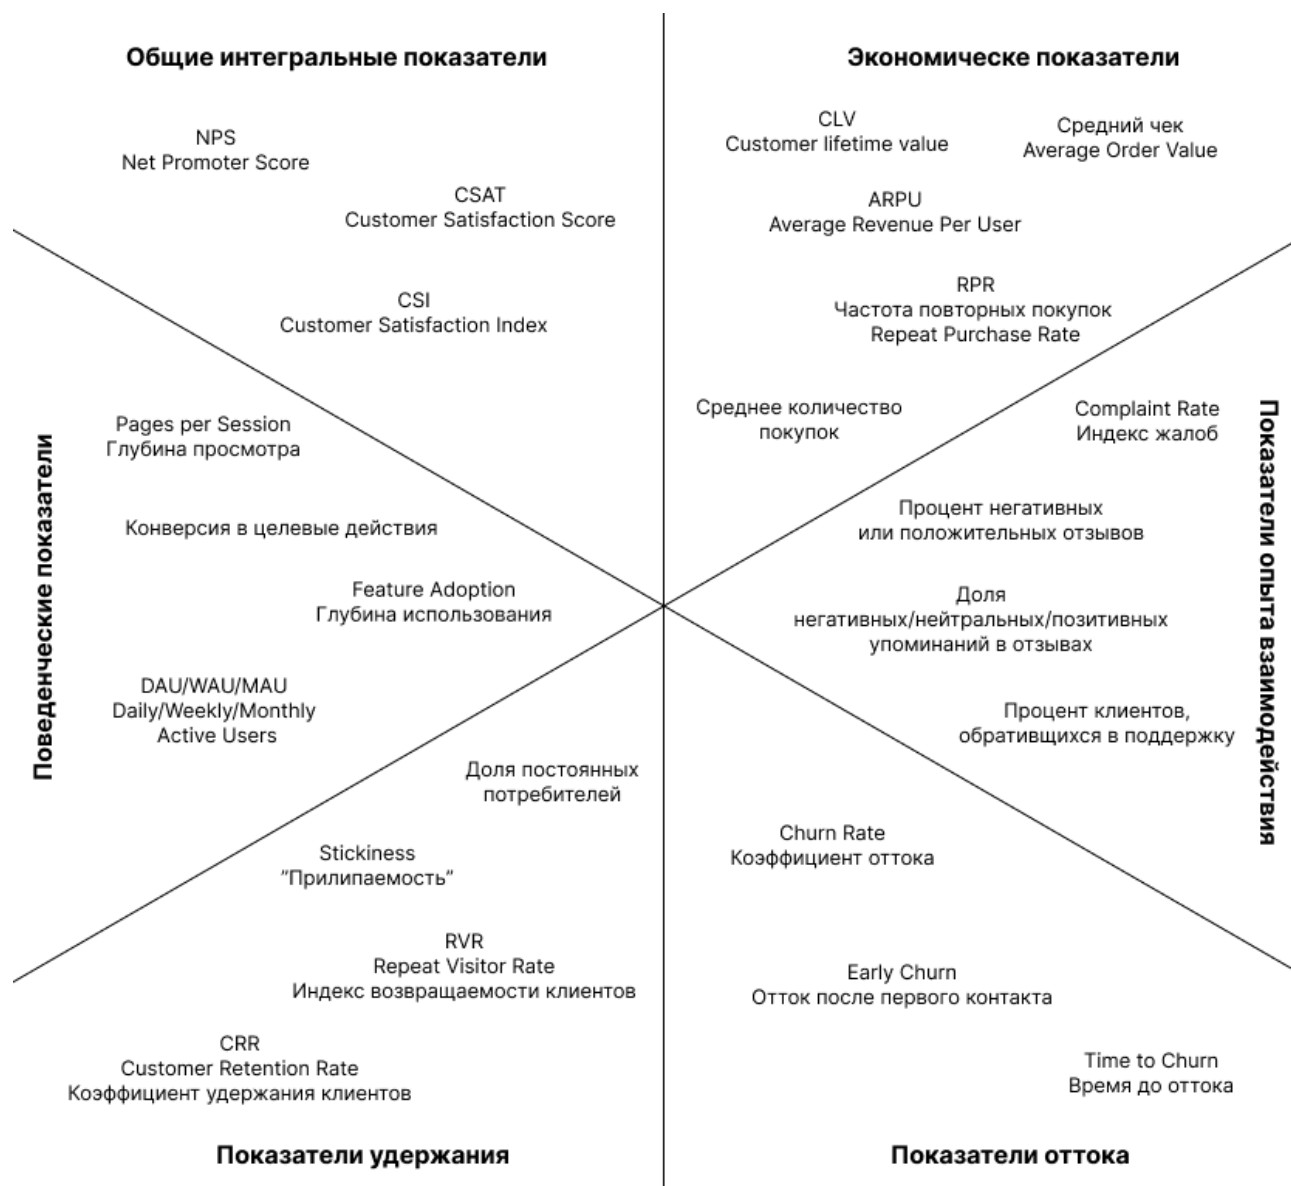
Общие интегральные показатели

NPS
Net Promoter Score

CSAT
Customer Satisfaction Score

CSI
Customer Satisfaction Index

Экономическе показатели

CLV
Customer lifetime value

Средний чек
Average Order Value

ARPU
Average Revenue Per User

RPR
Частота повторных покупок
Repeat Purchase Rate

Среднее количество покупок

Поведенческие показатели

Pages per Session
Глубина просмотра

Конверсия в целевые действия

Feature Adoption
Глубина использования

DAU/WAU/MAU
Daily/Weekly/Monthly
Active Users

Показатели опыта взаимодействия

Complaint Rate
Индекс жалоб

Процент негативных или положительных отзывов

Доля негативных/нейтральных/позитивных упоминаний в отзывах

Процент клиентов, обратившхся в поддержку

Доля постоянных потребителей

Stickiness
"Прилипаемость"

RVR
Repeat Visitor Rate
Индекс возвращаемости клиентов

CRR
Customer Retention Rate
Коэффициент удержания клиентов

Показатели удержания

Churn Rate
Коэффициент оттока

Early Churn
Отток после первого контакта

Time to Churn
Время до оттока

Показатели оттока